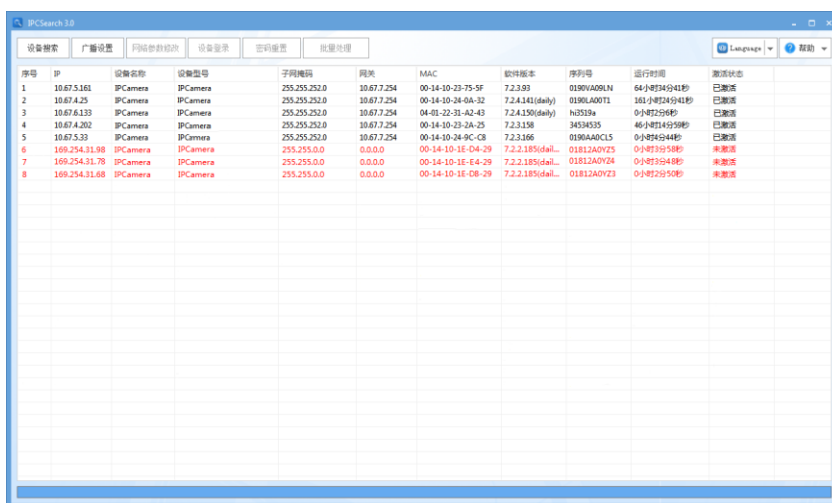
IPCSearch 3.0

设备搜索 广播设置 网络参数修改 设备登录 密码重置 批量处理

Language 帮助

| 序号 | IP | 设备名称 | 设备型号 | 子网掩码 | 网关 | MAC | 软件版本 | 序列号 | 运行时间 | 激活状态 |
|---|---|---|---|---|---|---|---|---|---|---|
| 1 | 10.67.5.161 | IPCamera | IPCamera | 255.255.252.0 | 10.67.7.254 | 00-14-10-23-75-5F | 7.2.3.93 | 0190VA09LN | 64小时34分41秒 | 已激活 |
| 2 | 10.67.4.25 | IPCamera | IPCamera | 255.255.252.0 | 10.67.7.254 | 00-14-10-24-0A-32 | 7.2.4.141(daily) | 0190LA00T1 | 161小时24分41秒 | 已激活 |
| 3 | 10.67.6.133 | IPCamera | IPCamera | 255.255.252.0 | 10.67.7.254 | 04-01-22-31-A2-43 | 7.2.4.150(daily) | hi3519a | 0小时2分6秒 | 已激活 |
| 4 | 10.67.4.202 | IPCamera | IPCamera | 255.255.252.0 | 10.67.7.254 | 00-14-10-23-2A-25 | 7.2.3.158 | 34534535 | 46小时14分59秒 | 已激活 |
| 5 | 10.67.5.33 | IPCamera | IPCamera | 255.255.252.0 | 10.67.7.254 | 00-14-10-24-9C-C8 | 7.2.3.166 | 0190AA0CL5 | 0小时4分44秒 | 已激活 |
| 6 | 169.254.31.98 | IPCamera | IPCamera | 255.255.0.0 | 0.0.0.0 | 00-14-10-1E-D4-29 | 7.2.2.185(dail... | 01812A0YZ5 | 0小时3分58秒 | 未激活 |
| 7 | 169.254.31.78 | IPCamera | IPCamera | 255.255.0.0 | 0.0.0.0 | 00-14-10-1E-E4-29 | 7.2.2.185(dail... | 01812A0YZ4 | 0小时3分48秒 | 未激活 |
| 8 | 169.254.31.68 | IPCamera | IPCamera | 255.255.0.0 | 0.0.0.0 | 00-14-10-1E-D8-29 | 7.2.2.185(dail... | 01812A0YZ3 | 0小时2分50秒 | 未激活 |